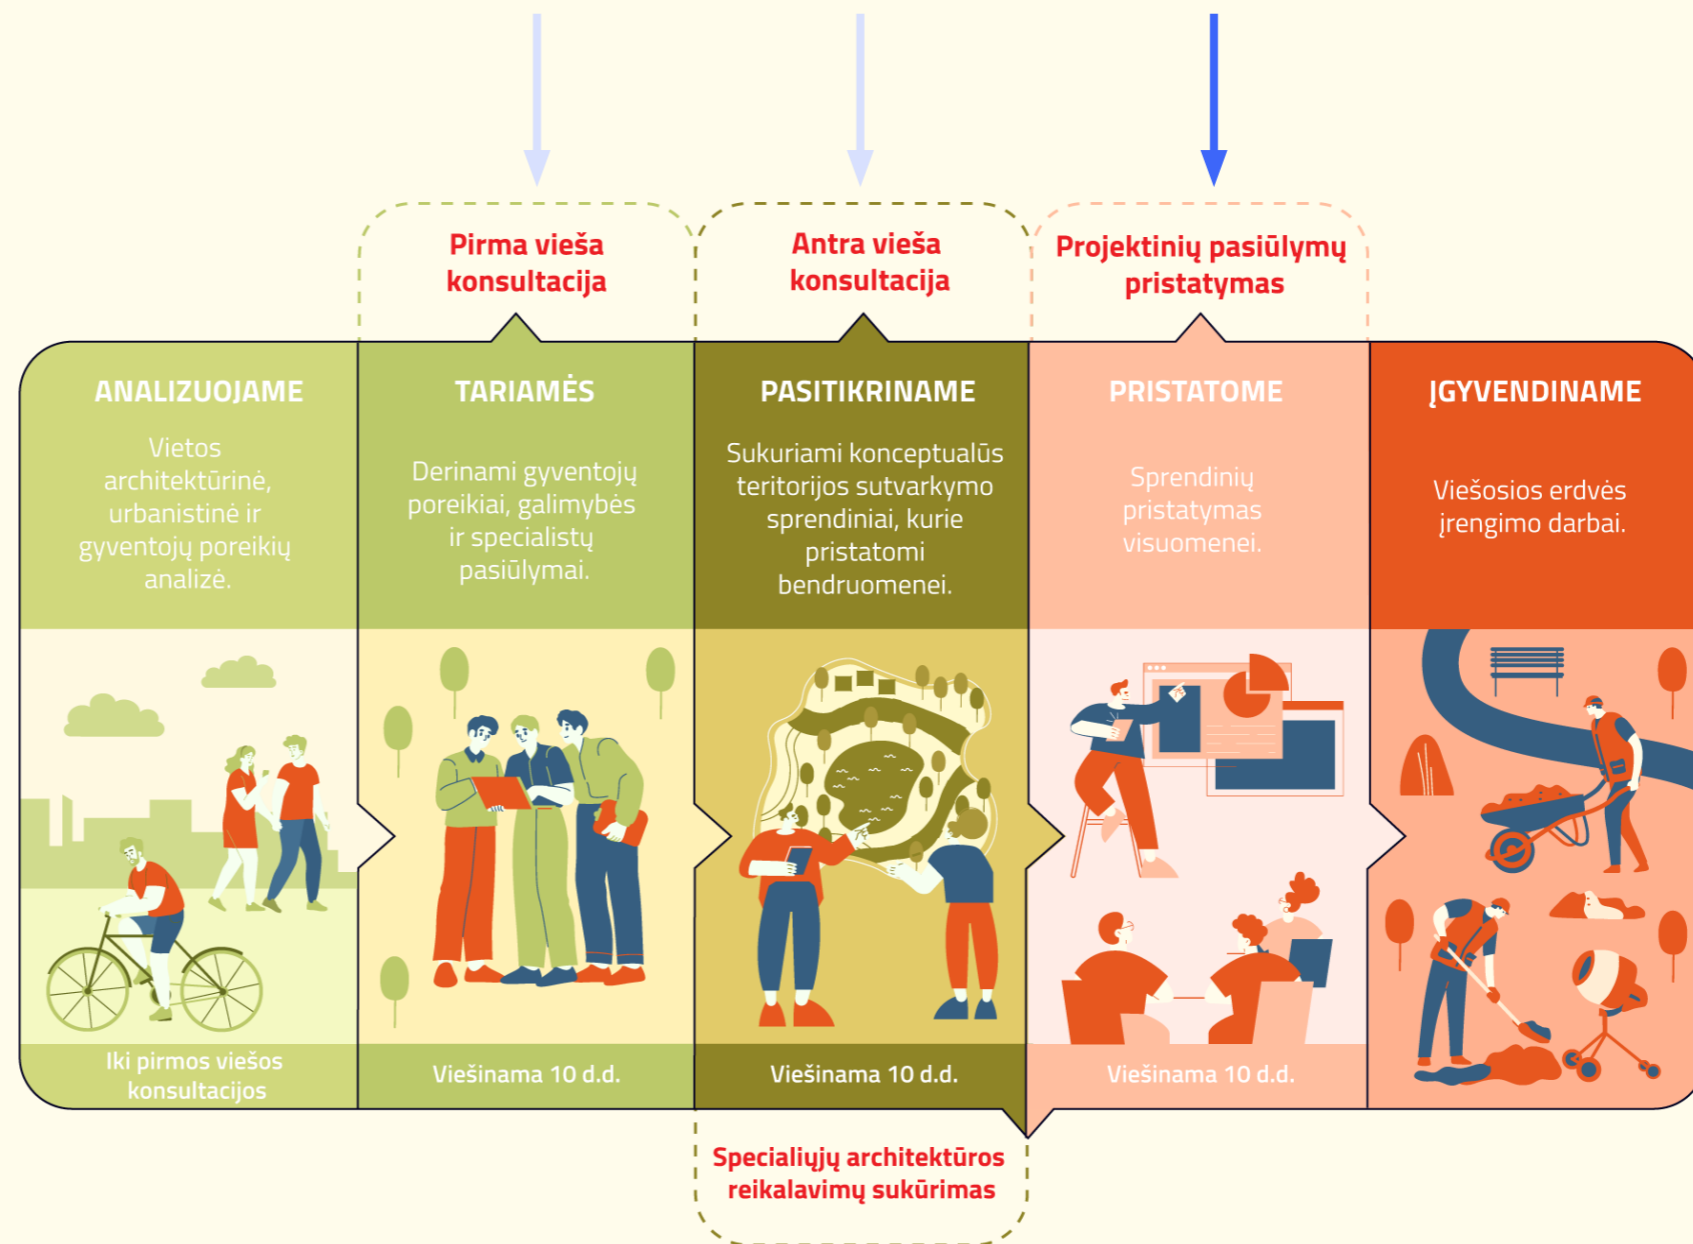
Pirma vieša konsultacija

Antra vieša konsultacija

Projektinių pasiūlymų pristatymas

ANALIZUOJAME

Vietos architektūrinė, urbanistinė ir gyventojų poreikių analizė.

TARIAMĖS

Derinami gyventojų poreikiai, galimybės ir specialistų pasiūlymai.

PASITIKRINAME

Sukuriami konceptualūs teritorijos sutvarkymo sprendiniai, kurie pristatomi bendruomenei.

PRISTATOME

Sprendinių pristatymas visuomenei.

ĮGYVENDINAME

Viešosios erdvės įrengimo darbai.

Iki pirmos viešos konsultacijos

Viešinama 10 d.d.

Viešinama 10 d.d.

Viešinama 10 d.d.

Specialiųjų architektūros reikalavimų sukūrimas